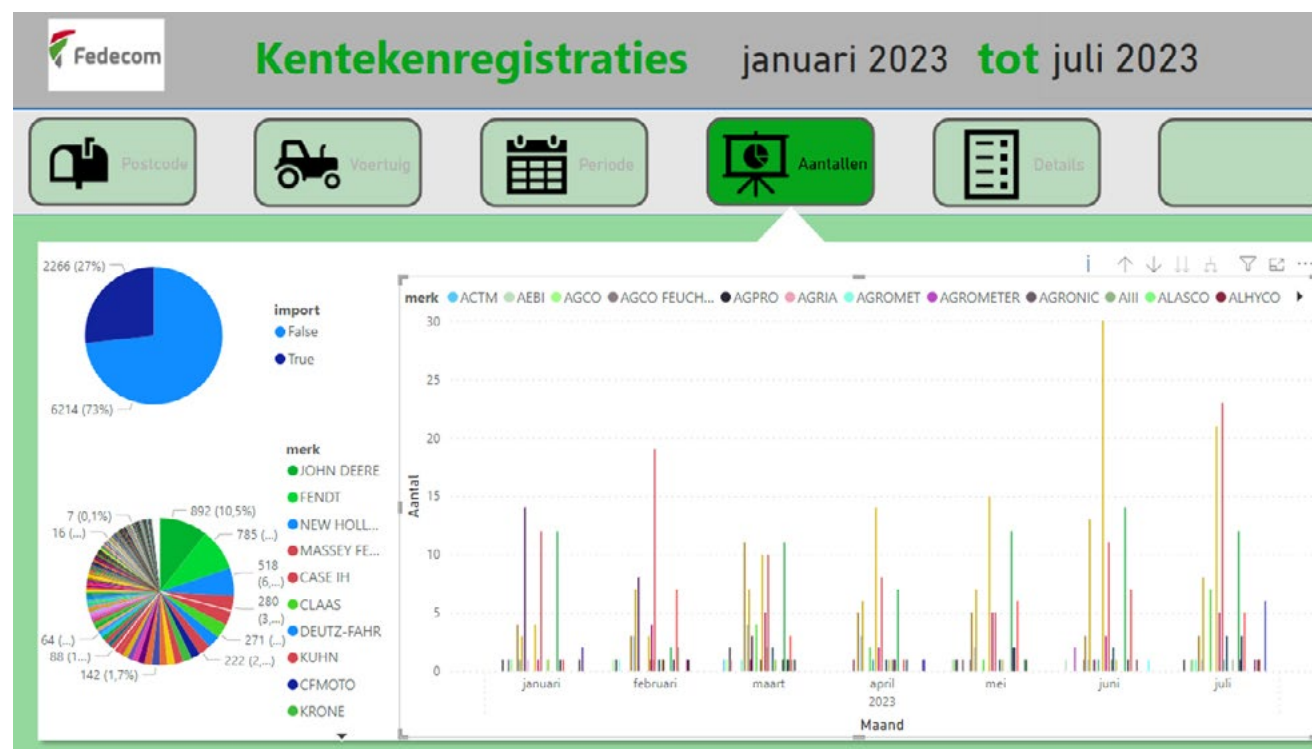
Fedecom

Kentekenregistraties januari 2023 tot juli 2023

Postcode
Voertuig
Periode
Aantallen
Details

2266 (27%)
6214 (73%)

import
False
True

merk
JOHN DEERE
FENDT
NEW HOLL...
MASSEY FE...
CASE IH
CLAAS
DEUTZ-FAHR
KUHN
CFMOTO
KRONE

7 (0,1%)
16 (...)
892 (10,5%)
785 (...)
518 (6,...)
280 (3,...)
271 (...)
222 (2,...)
64 (...)
88 (1...)
142 (1,7%)

merk ACTM AEBI AGCO AGCO FEUCH... AGPRO AGRIA AGROMET AGROMETER AGRONIC AIII ALASCO ALHYCO

30
25
20
15
10
5
0

Aantal

januari februari maart april mei juni juli
2023
Maand